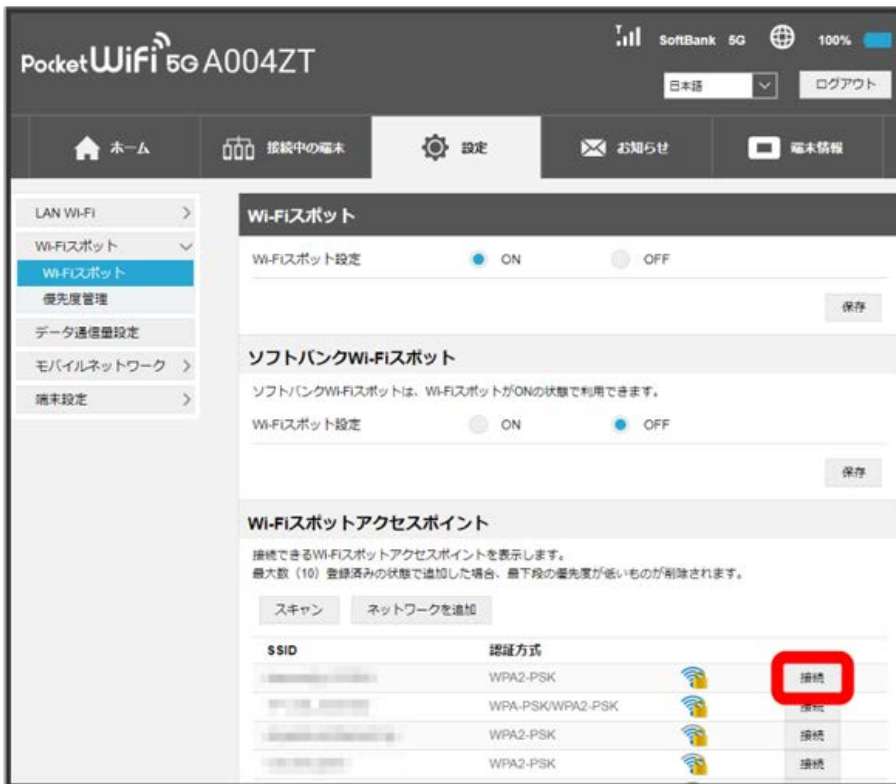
Pocket WiFi 5G A004ZT

SoftBank 5G 100%

日本語

ログアウト

ホーム

接続中の端末

設定

お知らせ

端末情報

LAN Wi-Fi

Wi-Fiスポット

Wi-Fiスポット

優先度管理

データ通信量設定

モバイルネットワーク

端末設定

Wi-Fiスポット

Wi-Fiスポット設定 ON OFF

保存

ソフトバンクWi-Fiスポット

ソフトバンクWi-Fiスポットは、Wi-FiスポットがONの状態で利用できます。

Wi-Fiスポット設定 ON OFF

保存

Wi-Fiスポットアクセスポイント

接続できるWi-Fiスポットアクセスポイントを表示します。
最大数（10）登録済みの状態で追加した場合、最下段の優先度が低いものが削除されます。

スキャン

ネットワークを追加

| SSID | 認証方式 | | |
|---|---|---|---|
| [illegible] | WPA2-PSK | | 接続 |
| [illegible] | WPA-PSK/WPA2-PSK | | 接続 |
| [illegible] | WPA2-PSK | | 接続 |
| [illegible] | WPA2-PSK | | 接続 |